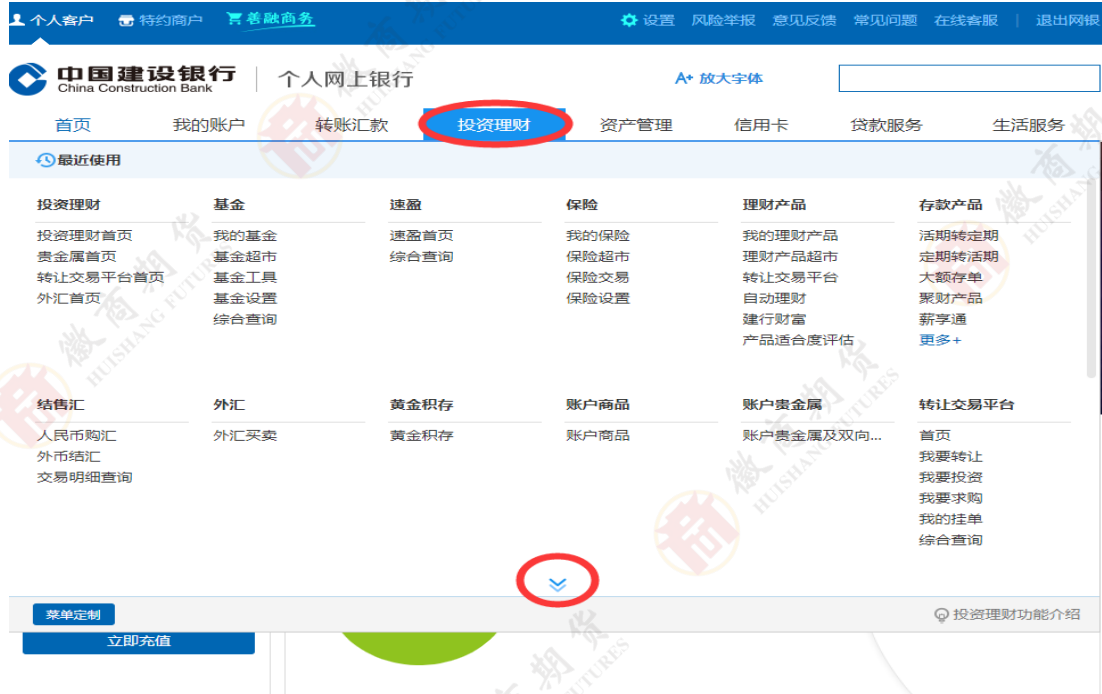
个人客户　特约商户　善融商务　设置　风险举报　意见反馈　常见问题　在线客服　退出网银

中国建设银行
China Construction Bank
个人网上银行
A+ 放大字体

首页　我的账户　转账汇款　投资理财　资产管理　信用卡　贷款服务　生活服务

最近使用

投资理财
投资理财首页
贵金属首页
转让交易平台首页
外汇首页

基金
我的基金
基金超市
基金工具
基金设置
综合查询

速盈
速盈首页
综合查询

保险
我的保险
保险超市
保险交易
保险设置

理财产品
我的理财产品
理财产品超市
转让交易平台
自动理财
建行财富
产品适合度评估

存款产品
活期转定期
定期转活期
大额存单
聚财产品
薪享通
更多+

结售汇
人民币购汇
外币结汇
交易明细查询

外汇
外汇买卖

黄金积存
黄金积存

账户商品
账户商品

账户贵金属
账户贵金属及双向...

转让交易平台
首页
我要转让
我要投资
我要求购
我的挂单
综合查询

菜单定制
投资理财功能介绍
立即充值

徽商期货 HUISHANG FUTURES